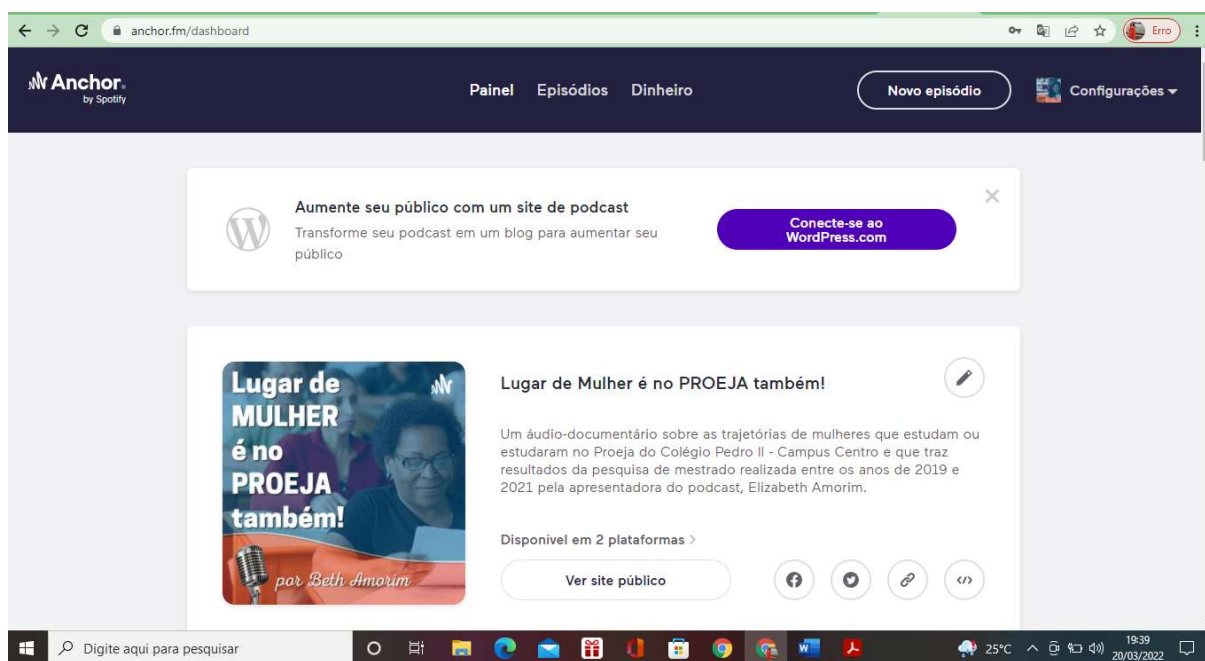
anchor.fm/dashboard

Erro

Anchor
by Spotify

Painel Episódios Dinheiro

Novo episódio

Configurações

Aumente seu público com um site de podcast
Transforme seu podcast em um blog para aumentar seu público

Conecte-se ao WordPress.com

Lugar de MULHER é no PROEJA também!
por Beth Amorim

Lugar de Mulher é no PROEJA também!

Um áudio-documentário sobre as trajetórias de mulheres que estudam ou estudaram no Proeja do Colégio Pedro II - Campus Centro e que traz resultados da pesquisa de mestrado realizada entre os anos de 2019 e 2021 pela apresentadora do podcast, Elizabeth Amorim.

Disponível em 2 plataformas

Ver site público

Digite aqui para pesquisar

25°C

19:39
20/03/2022